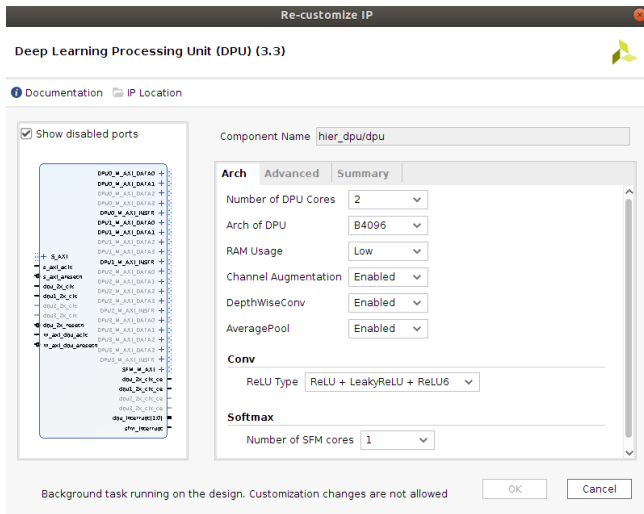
Re-customize IP

Deep Learning Processing Unit (DPU) (3.3)

Documentation IP Location

Show disabled ports

DPU0_M_AXI_DATA0
DPU0_M_AXI_DATA1
DPU0_M_AXI_DATA2
DPU0_M_AXI_DATA3
DPU0_M_AXI_INSTR
DPU1_M_AXI_DATA0
DPU1_M_AXI_DATA1
DPU1_M_AXI_DATA2
DPU1_M_AXI_DATA3
DPU1_M_AXI_INSTR
DPU2_M_AXI_DATA0
DPU2_M_AXI_DATA1
DPU2_M_AXI_DATA2
DPU2_M_AXI_DATA3
DPU2_M_AXI_INSTR
DPU3_M_AXI_DATA0
DPU3_M_AXI_DATA1
DPU3_M_AXI_DATA2
DPU3_M_AXI_DATA3
DPU3_M_AXI_INSTR
SFM_M_AXI
dpu_2x_clk_ce
dpu1_2x_clk_ce
dpu2_2x_clk_ce
dpu3_2x_clk_ce
dpu_interrupt[1:0]
sfm_interrupt

S_AXI
s_axi_aclk
s_axi_aresetn
dpu_2x_clk
dpu1_2x_clk
dpu2_2x_clk
dpu3_2x_clk
dpu_2x_resetn
m_axi_dpu_aclk
m_axi_dpu_aresetn

Component Name hier_dpu/dpu

Arch | Advanced | Summary

Number of DPU Cores 2
Arch of DPU B4096
RAM Usage Low
Channel Augmentation Enabled
DepthWiseConv Enabled
AveragePool Enabled

Conv
ReLU Type ReLU + LeakyReLU + ReLU6

Softmax
Number of SFM cores 1

Background task running on the design. Customization changes are not allowed

OK Cancel